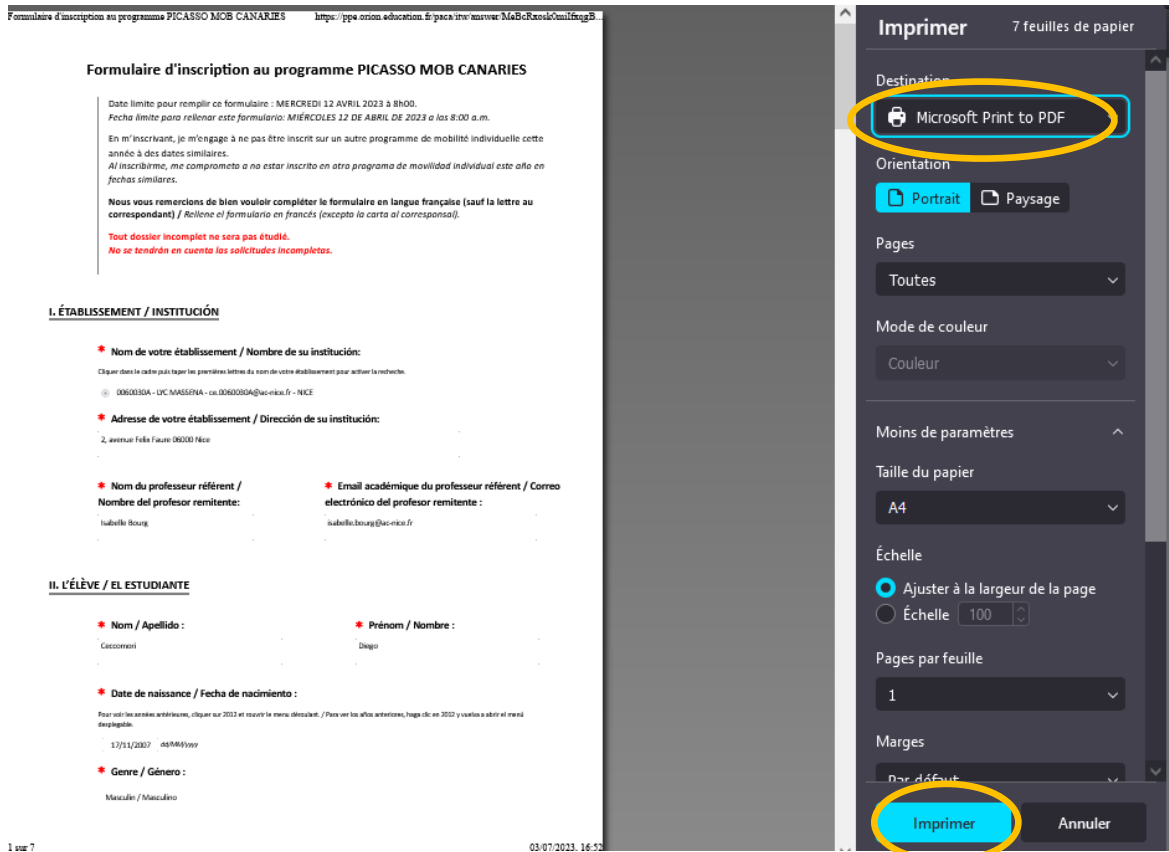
Formulaire d'inscription au programme PICASSO MOB CANARIES https://ppe.orion.education.fr/paca/itw/answer/MeBcRxosk0mi1fxogB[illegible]

Formulaire d'inscription au programme PICASSO MOB CANARIES

Date limite pour remplir ce formulaire : MERCREDI 12 AVRIL 2023 à 8h00.
Fecha límite para rellenar este formulario: MIÉRCOLES 12 DE ABRIL DE 2023 a las 8:00 a.m.

En m'inscrivant, je m'engage à ne pas être inscrit sur un autre programme de mobilité individuelle cette année à des dates similaires.
Al inscribirme, me comprometo a no estar inscrito en otro programa de movilidad individual este año en fechas similares.

Nous vous remercions de bien vouloir compléter le formulaire en langue française (sauf la lettre au correspondant) / Rellene el formulario en francés (excepto la carta al corresponsal).

Tout dossier incomplet ne sera pas étudié.
No se tendrán en cuenta las solicitudes incompletas.

I. ÉTABLISSEMENT / INSTITUCIÓN

* Nom de votre établissement / Nombre de su institución:

Cliquer dans le cadre puis taper les premières lettres du nom de votre établissement pour activer la recherche.

0060030A - LYC MASSENA - ce.0060030A@ac-nice.fr - NICE

* Adresse de votre établissement / Dirección de su institución:

2, avenue Felix Faure 06000 Nice

* Nom du professeur référent / Nombre del profesor remitente:

Isabelle Bourg

* Email académique du professeur référent / Correo electrónico del profesor remitente :

isabelle.bourg@ac-nice.fr

II. L'ÉLÈVE / EL ESTUDIANTE

* Nom / Apellido :

Ceccomori

* Prénom / Nombre :

Diego

* Date de naissance / Fecha de nacimiento :

Pour voir les années antérieures, cliquer sur 2012 et rouvrir le menu déroulant. / Para ver los años anteriores, haga clic en 2012 y vuelva a abrir el menú desplegable.

17/11/2007 dd/MM/yyyy

* Genre / Género :

Masculin / Masculino

1 sur 7 03/07/2023, 16:52

Imprimer 7 feuilles de papier

Destination

Microsoft Print to PDF

Orientation

Portrait Paysage

Pages

Toutes

Mode de couleur

Couleur

Moins de paramètres

Taille du papier

A4

Échelle

Ajuster à la largeur de la page

Échelle 100

Pages par feuille

1

Marges

Par défaut

Imprimer Annuler